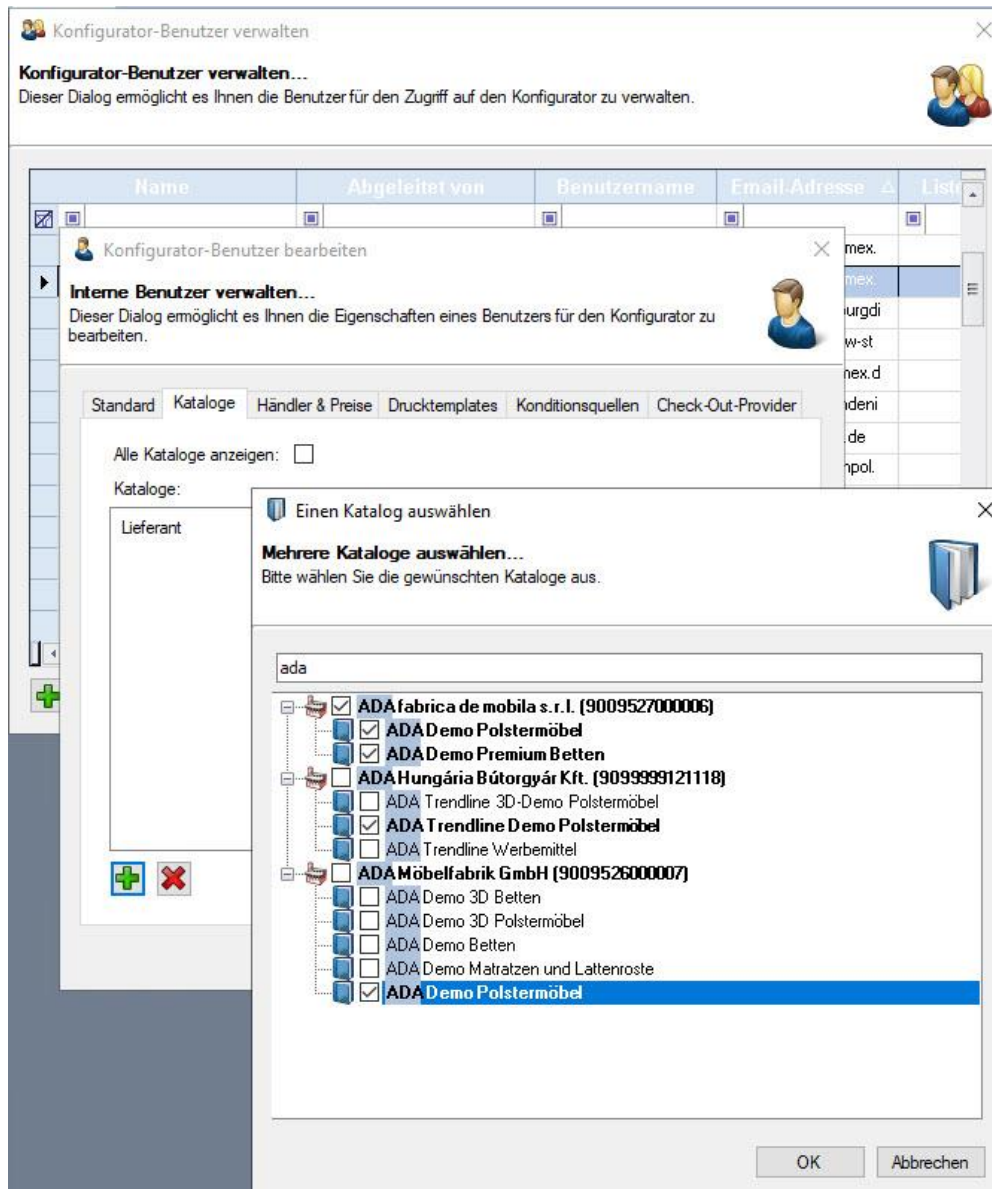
Konfigurator-Benutzer verwalten

Konfigurator-Benutzer verwalten...
Dieser Dialog ermöglicht es Ihnen die Benutzer für den Zugriff auf den Konfigurator zu verwalten.

| Name | Abgeleitet von | Benutzername | Email-Adresse | List |
|---|---|---|---|---|
| | | | mex. | |
| | | | mex. | |
| | | | urgdi | |
| | | | w-st | |
| | | | nex.d | |
| | | | ideni | |
| | | | de | |
| | | | npol. | |

Konfigurator-Benutzer bearbeiten

Interne Benutzer verwalten...
Dieser Dialog ermöglicht es Ihnen die Eigenschaften eines Benutzers für den Konfigurator zu bearbeiten.

Standard | Kataloge | Händler & Preise | Drucktemplates | Konditionsquellen | Check-Out-Provider

Alle Kataloge anzeigen:

Kataloge:

Lieferant

Einen Katalog auswählen

Mehrere Kataloge auswählen...
Bitte wählen Sie die gewünschten Kataloge aus.

ada

ADA fabrica de mobila s.r.l. (9009527000006)
ADA Demo Polstermöbel
ADA Demo Premium Betten
ADA Hungária Bútorgyár Kft. (9099999121118)
ADA Trendline 3D-Demo Polstermöbel
ADA Trendline Demo Polstermöbel
ADA Trendline Werbemittel
ADA Möbelfabrik GmbH (9009526000007)
ADA Demo 3D Betten
ADA Demo 3D Polstermöbel
ADA Demo Betten
ADA Demo Matratzen und Lattenroste
ADA Demo Polstermöbel

OK | Abbrechen